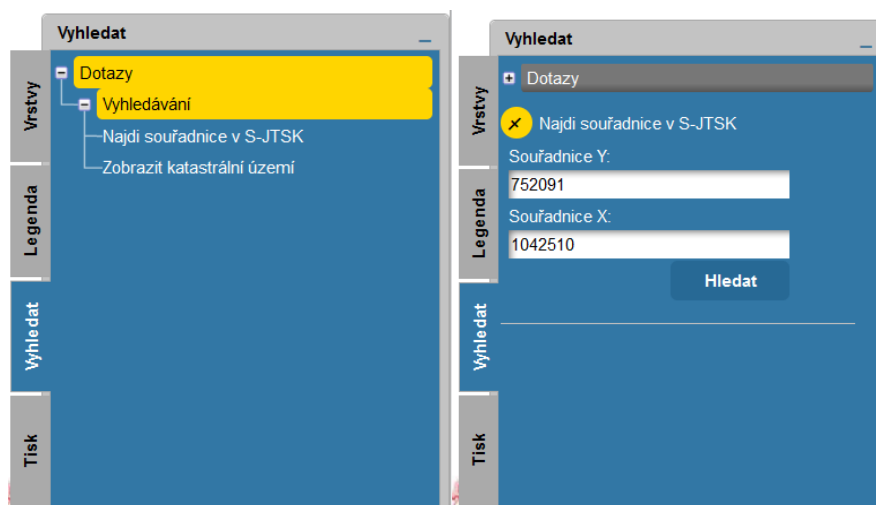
Vyhledat
Vrstvy
Legenda
Vyhledat
Tisk
Dotazy
Vyhledávání
Najdi souřadnice v S-JTSK
Zobrazit katastrální území

Vyhledat
Vrstvy
Legenda
Vyhledat
Tisk
Dotazy
Najdi souřadnice v S-JTSK
Souřadnice Y:
752091
Souřadnice X:
1042510
Hledat